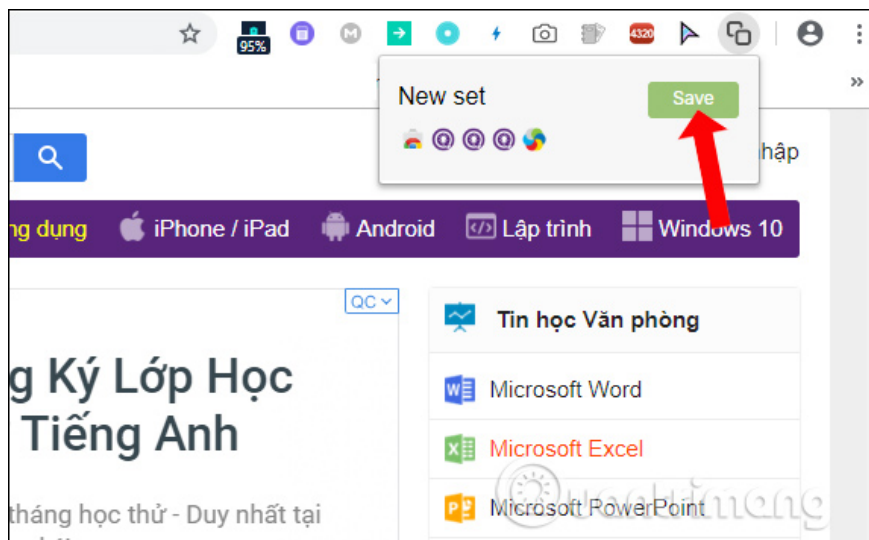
95%

4320

»

New set

Save

nhập

ng dụng iPhone / iPad Android Lập trình Windows 10

QC

g Ký Lớp Học
Tiếng Anh

tháng học thử - Duy nhất tại

Tin học Văn phòng

Microsoft Word

Microsoft Excel

Microsoft PowerPoint

Quantrimang